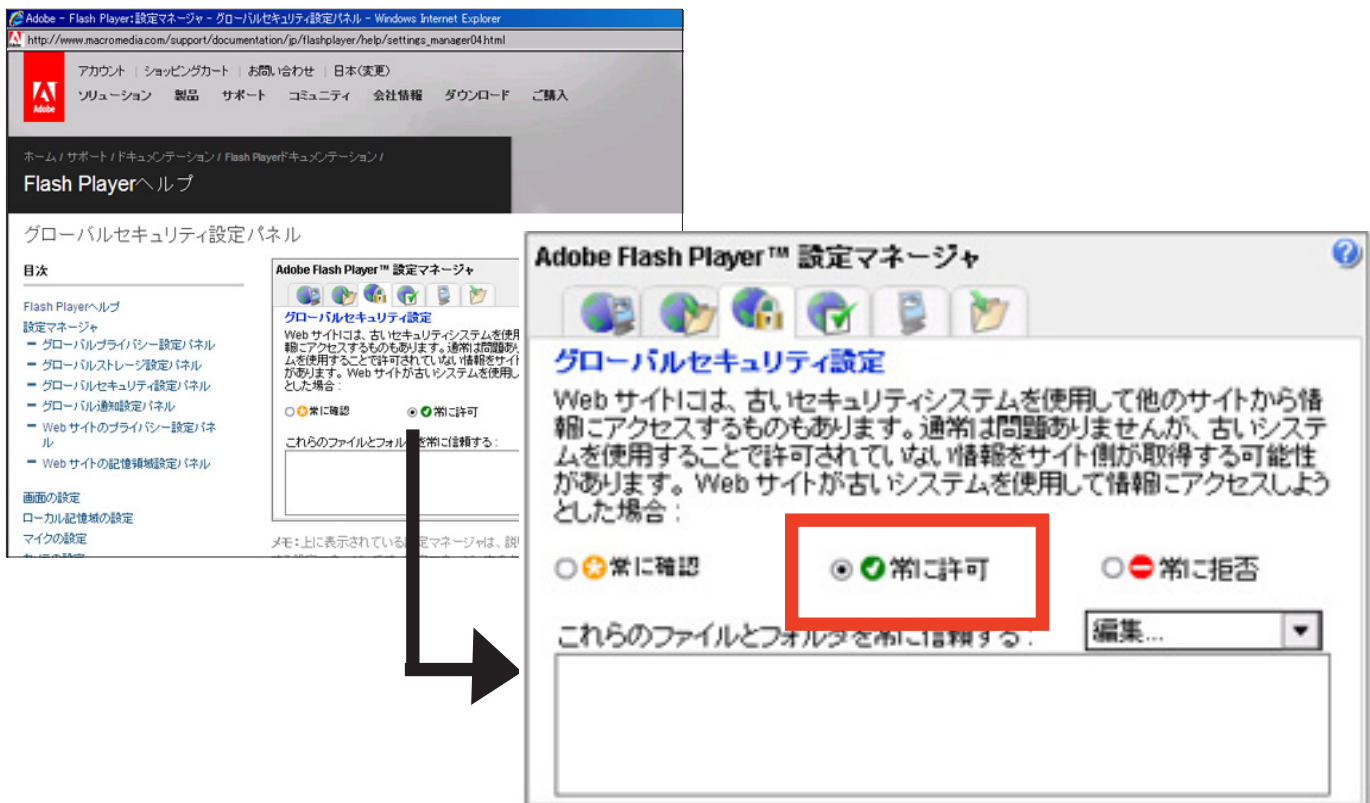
Adobe - Flash Player:設定マネージャ - グローバルセキュリティ設定パネル - Windows Internet Explorer
http://www.macromedia.com/support/documentation/jp/flashplayer/help/settings_manager04.html

Adobe
アカウント | ショッピングカート | お問い合わせ | 日本(変更)
ソリューション 製品 サポート コミュニティ 会社情報 ダウンロード ご購入

ホーム / サポート / ドキュメンテーション / Flash Playerドキュメンテーション /
Flash Playerヘルプ

グローバルセキュリティ設定パネル

目次

Flash Playerヘルプ
設定マネージャ
グローバルプライバシー設定パネル
グローバルストレージ設定パネル
グローバルセキュリティ設定パネル
グローバル通知設定パネル
Web サイトのプライバシー設定パネル
Web サイトの記憶領域設定パネル

画面の設定
ローカル記憶域の設定
マイクの設定
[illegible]

Adobe Flash Player™ 設定マネージャ
グローバルセキュリティ設定
Web サイトには、古いセキュリティシステムを使用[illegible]報にアクセスするものもあります。通常は問題あり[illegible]ムを使用することで許可されていない情報をサイト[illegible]があります。Web サイトが古いシステムを使用し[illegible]とした場合：
常に確認 常に許可
これらのファイルとフォルダを常に信頼する：

メモ：上に表示されている設定マネージャは、説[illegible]

Adobe Flash Player™ 設定マネージャ
グローバルセキュリティ設定
Web サイトには、古いセキュリティシステムを使用して他のサイトから情報にアクセスするものもあります。通常は問題ありませんが、古いシステムを使用することで許可されていない情報をサイト側が取得する可能性があります。Web サイトが古いシステムを使用して情報にアクセスしようとした場合：
常に確認 常に許可 常に拒否
これらのファイルとフォルダを常に信頼する：
編集...